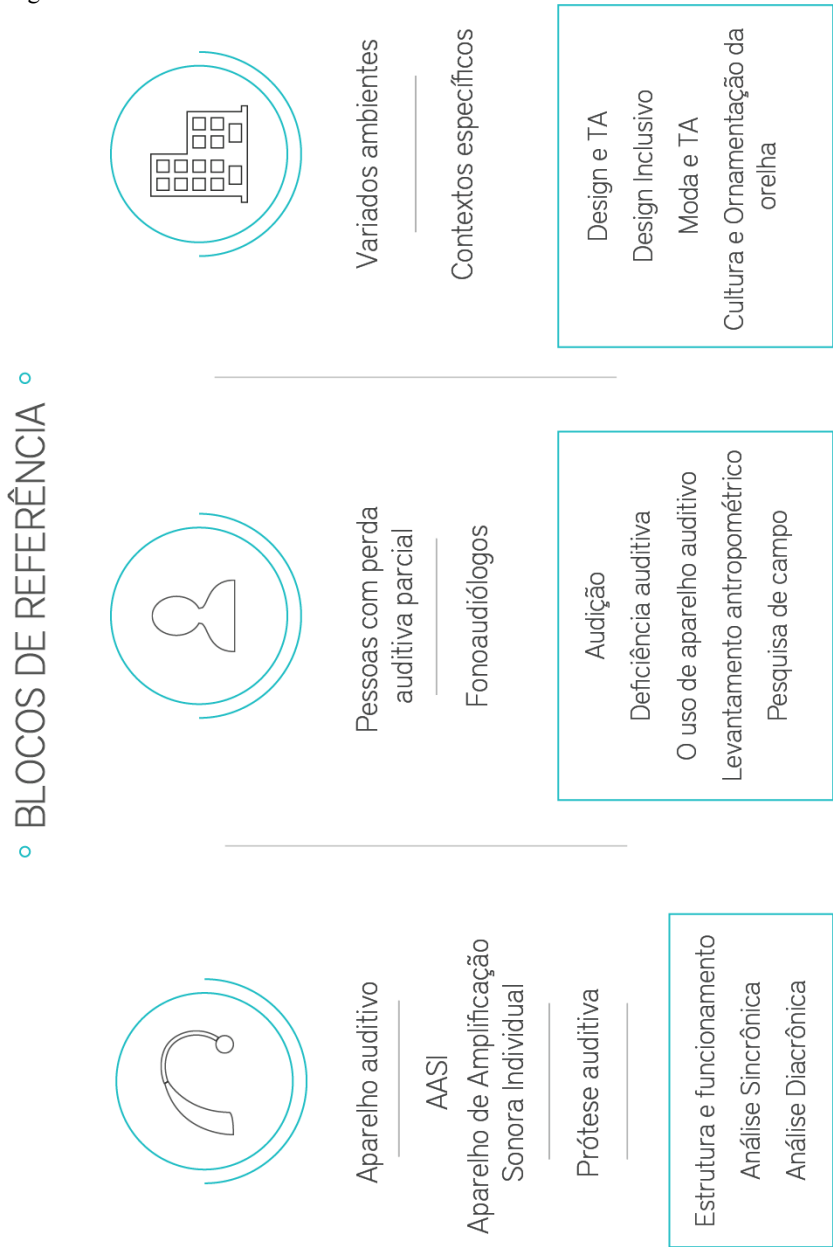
BLOCOS DE REFERÊNCIA

Aparelho auditivo

AASI
Aparelho de Amplificação Sonora Individual

Prótese auditiva

Estrutura e funcionamento
Análise Sincrônica
Análise Diacrônica

Pessoas com perda auditiva parcial

Fonoaudiólogos

Audição
Deficiência auditiva
O uso de aparelho auditivo
Levantamento antropométrico
Pesquisa de campo

Variados ambientes

Contextos específicos

Design e TA
Design Inclusivo
Moda e TA
Cultura e Ornamentação da orelha